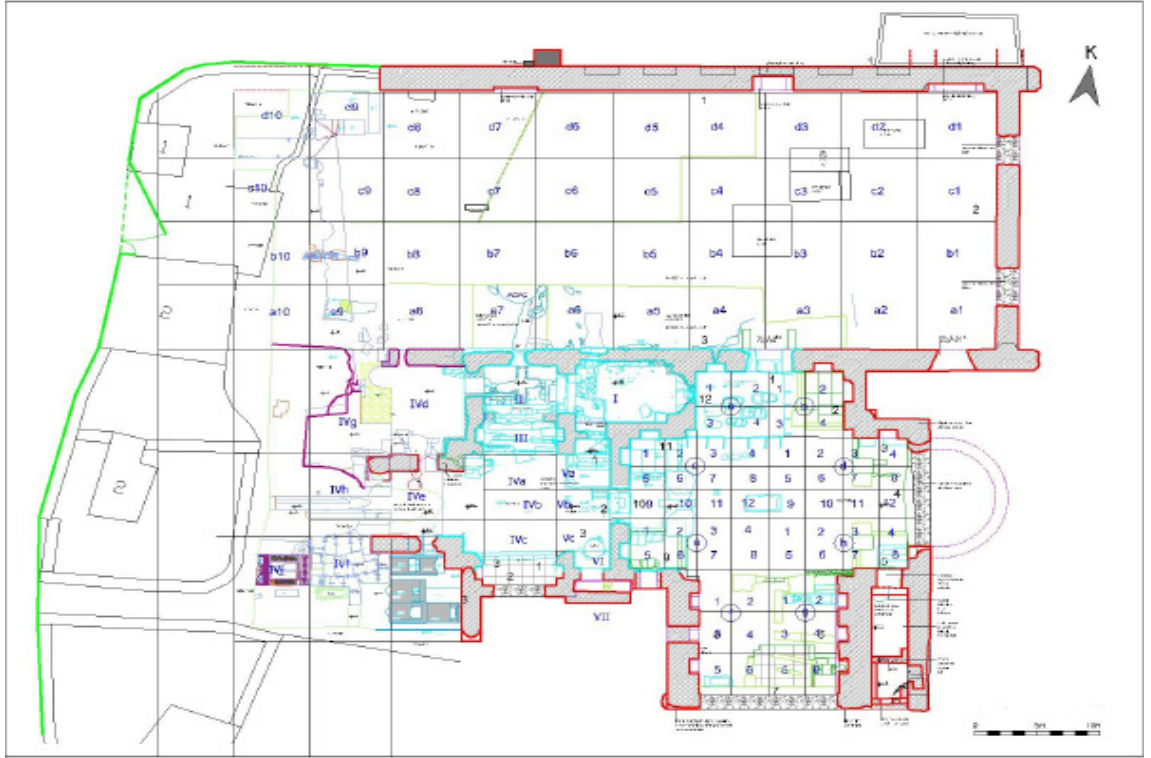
K

d10 d9 d8 d7 d6 d5 d4 d3 d2 d1
1
c10 c9 c8 c7 c6 c5 c4 c3 c2 c1
2
b10 b9 b8 b7 b6 b5 b4 b3 b2 b1
2
a10 a9 a8 a7 a6 a5 a4 a3 a2 a1
3
1 2 2
12
I
II
III
IVd
IVg
IVh
IVe
IVa
IVb
IVc
Va
Vb
Vc
VI
VII
IVf
IVi
11
1 2 3 4 1 2 3 4
5 6 7 8 5 6 7 8
100 10 11 12 9 10 11 12
1 2 3 4 1 2 3 4
5 6 7 8 5 6 7 8
1 2 1 2
3 4 3 4
5 6 5 6
3 2 1
3
9
2
2

0 5m 10m